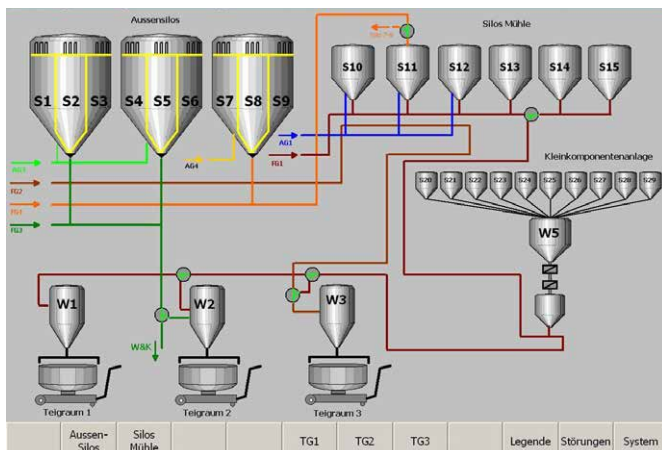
Aussensilos

S1 S2 S3 S4 S5 S6 S7 S8 S9

Silos Mühle

S10 S11 S12 S13 S14 S15

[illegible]

AG1
AG4
FG1
AG3
FG2
FG1
FG3

Kleinkomponentenanlage

S20 S21 S22 S23 S24 S25 S26 S27 S28 S29

W5

W1
W2
W3

W&K

Teigraum 1
Teigraum 2
Teigraum 3

Aussen-Silos | Silos Mühle | TG1 | TG2 | TG3 | Legende | Störungen | System